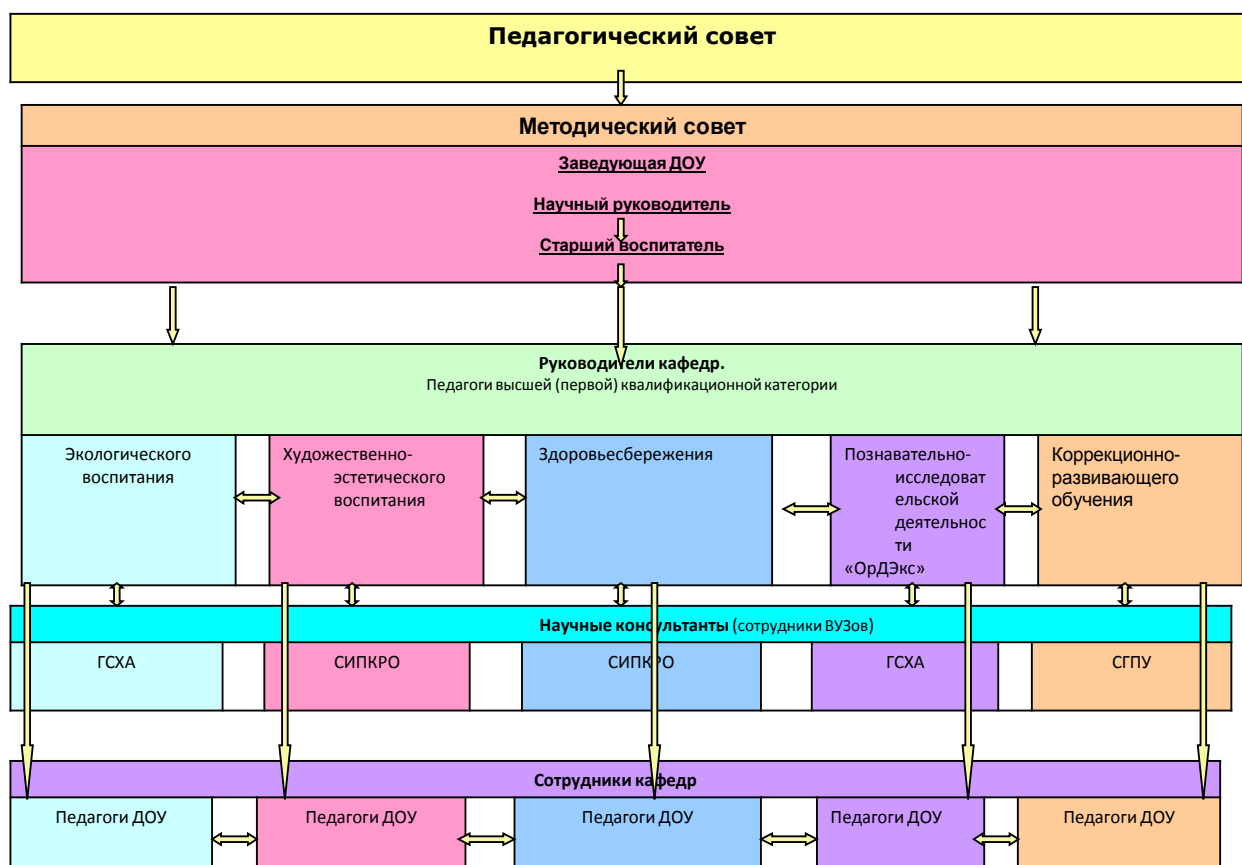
Педагогический совет

Методический совет

Заведующая ДОУ

Научный руководитель

Старший воспитатель

Руководители кафедр.
Педагоги высшей (первой) квалификационной категории

Экологического воспитания

Художественно-эстетического воспитания

Здоровьесбережения

Познавательно-исследовательской деятельности «ОрДЭкс»

Коррекционно-развивающего обучения

Научные консультанты (сотрудники ВУЗов)

ГСХА

СИПКРО

СИПКРО

ГСХА

СГПУ

Сотрудники кафедр

Педагоги ДОУ

Педагоги ДОУ

Педагоги ДОУ

Педагоги ДОУ

Педагоги ДОУ